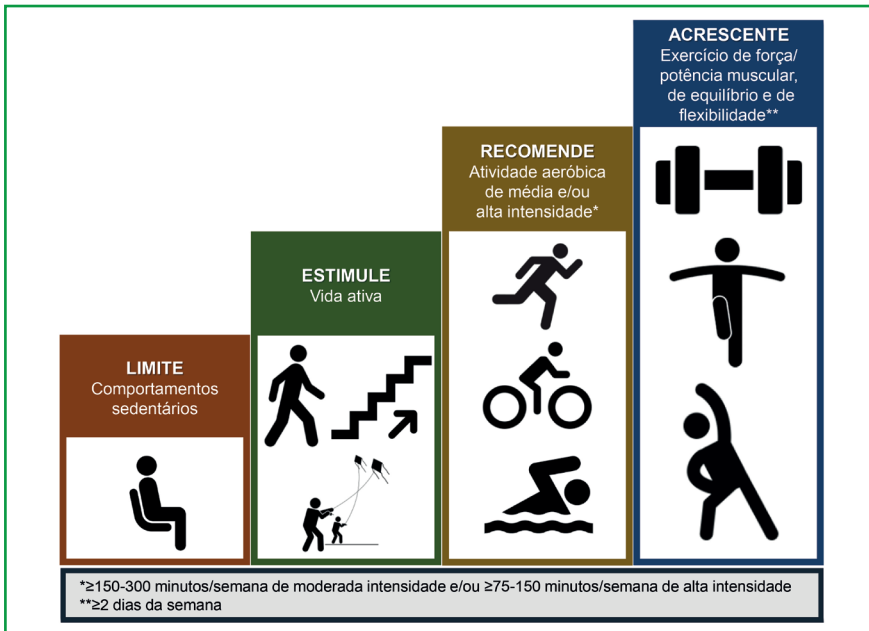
ACRESCENTE
Exercício de força/ potência muscular, de equilíbrio e de flexibilidade**

RECOMENDE
Atividade aeróbica de média e/ou alta intensidade*

ESTIMULE
Vida ativa

LIMITE
Comportamentos sedentários

*≥150-300 minutos/semana de moderada intensidade e/ou ≥75-150 minutos/semana de alta intensidade
**≥2 dias da semana